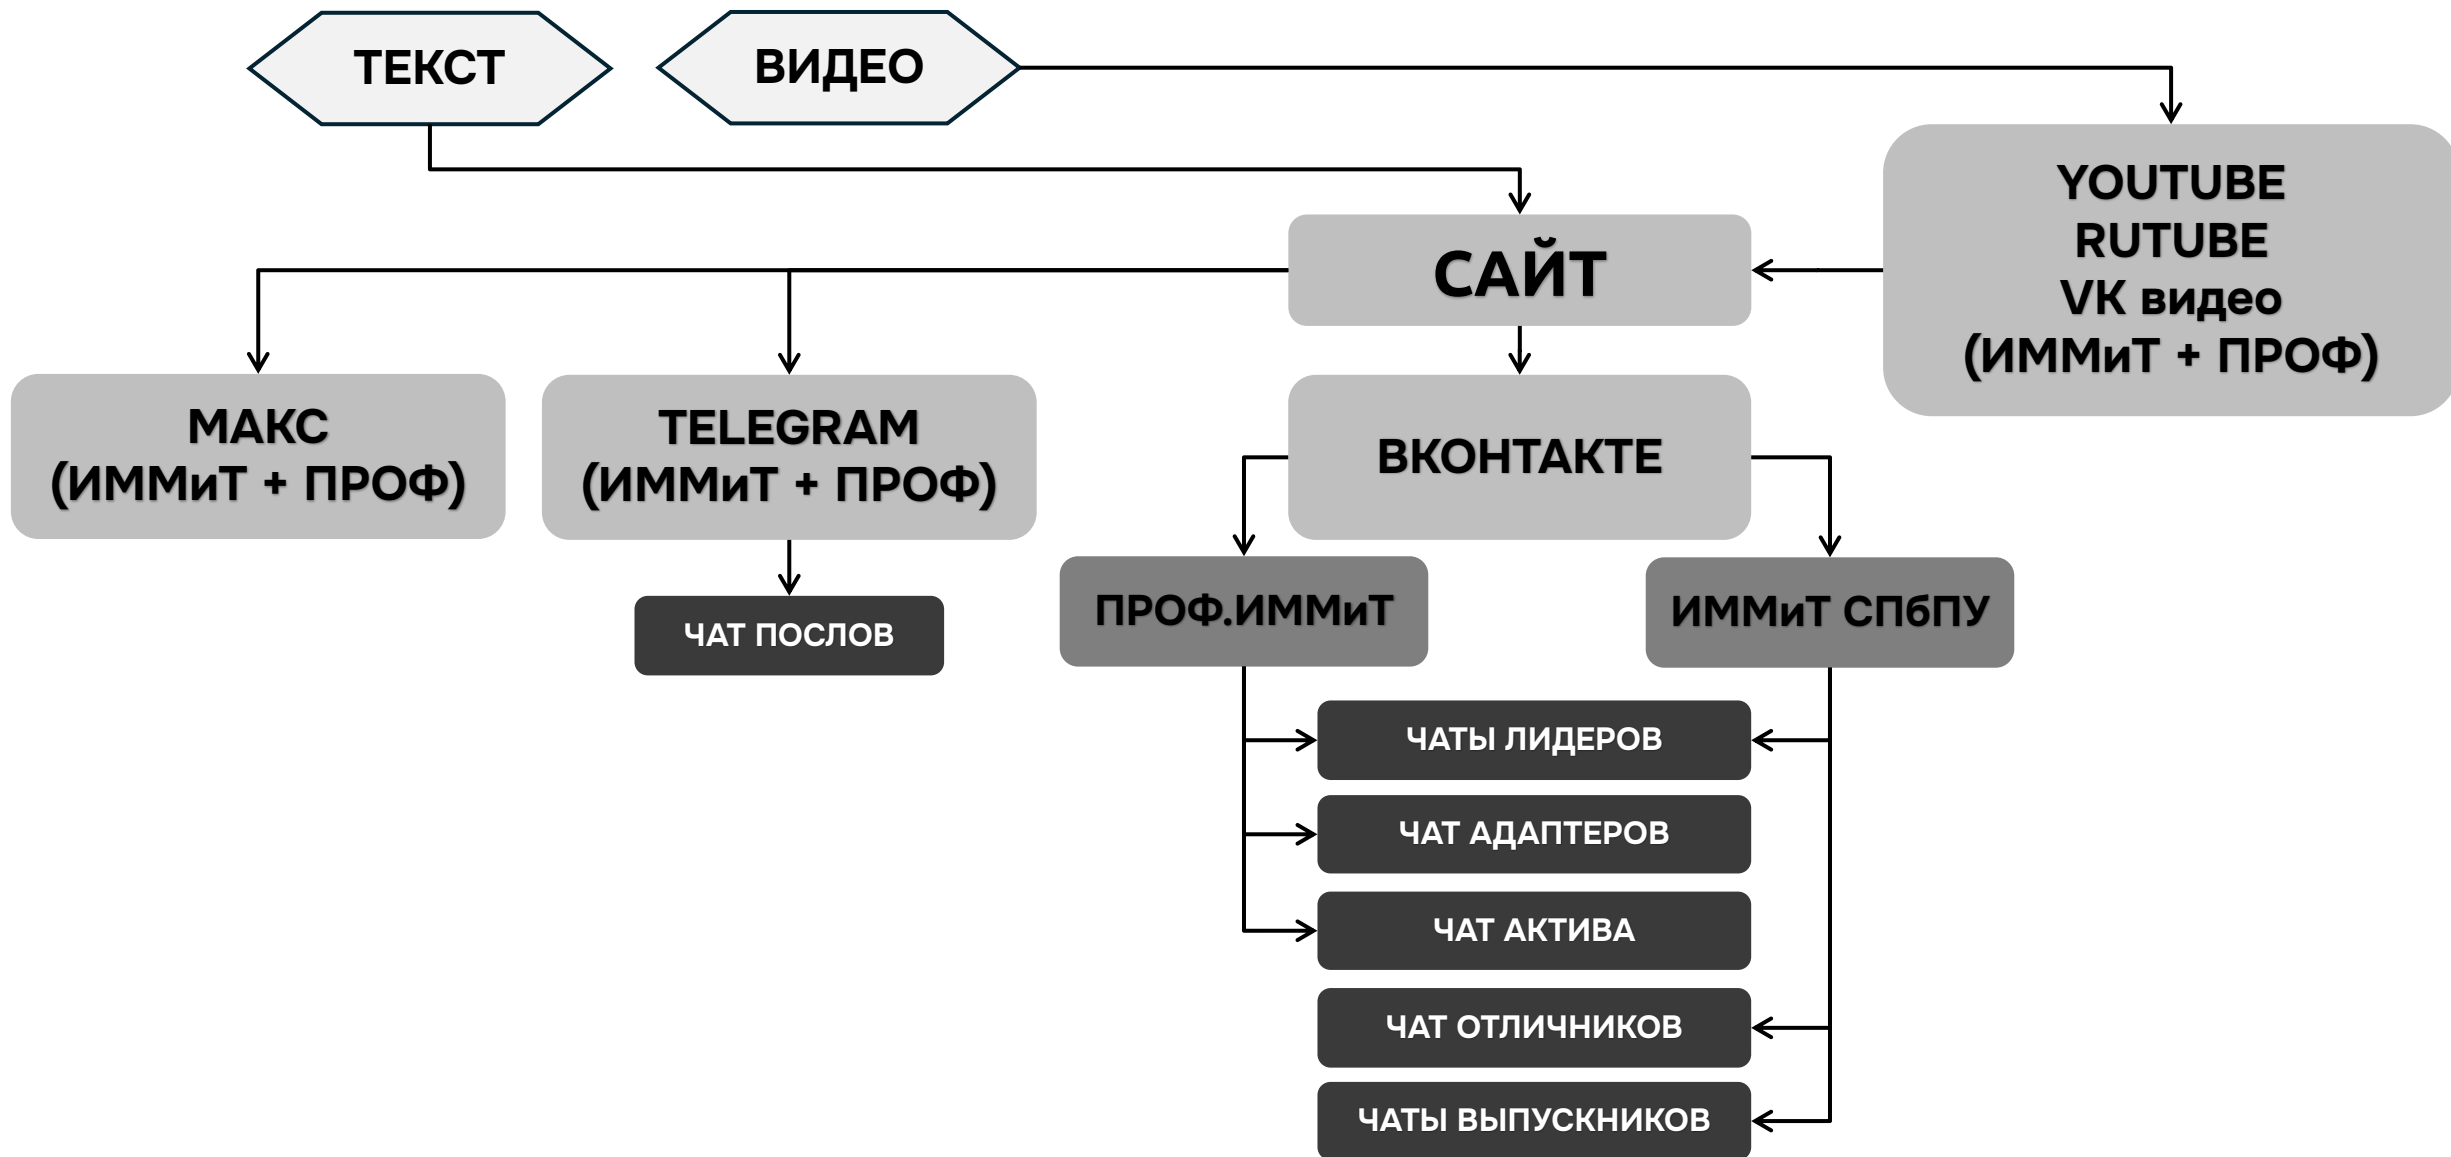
ТЕКСТ

ВИДЕО

YOUTUBE
RUTUBE
VK видео
(ИММиТ + ПРОФ)

САЙТ

МАКС
(ИММиТ + ПРОФ)

TELEGRAM
(ИММиТ + ПРОФ)

ВКОНТАКТЕ

ЧАТ ПОСЛОВ

ПРОФ.ИММиТ

ИММиТ СПбПУ

ЧАТЫ ЛИДЕРОВ

ЧАТ АДАПТЕРОВ

ЧАТ АКТИВА

ЧАТ ОТЛИЧНИКОВ

ЧАТЫ ВЫПУСКНИКОВ